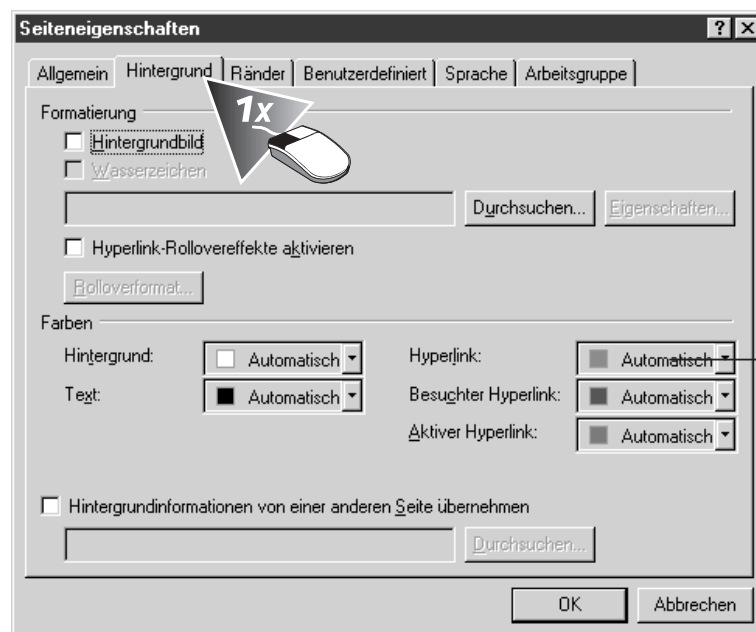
Seiteneigenschaften

?

Allgemein | Hintergrund | Ränder | Benutzerdefiniert | Sprache | Arbeitsgruppe

1x

Formatierung

Hintergrundbild

Wasserzeichen

Durchsuchen...

Eigenschaften...

Hyperlink-Rollovereffekte aktivieren

Rolloverformat...

Farben

Hintergrund: Automatisch

Text: Automatisch

Hyperlink: Automatisch

Besuchter Hyperlink: Automatisch

Aktiver Hyperlink: Automatisch

Hintergrundinformationen von einer anderen Seite übernehmen

Durchsuchen...

OK

Abbrechen